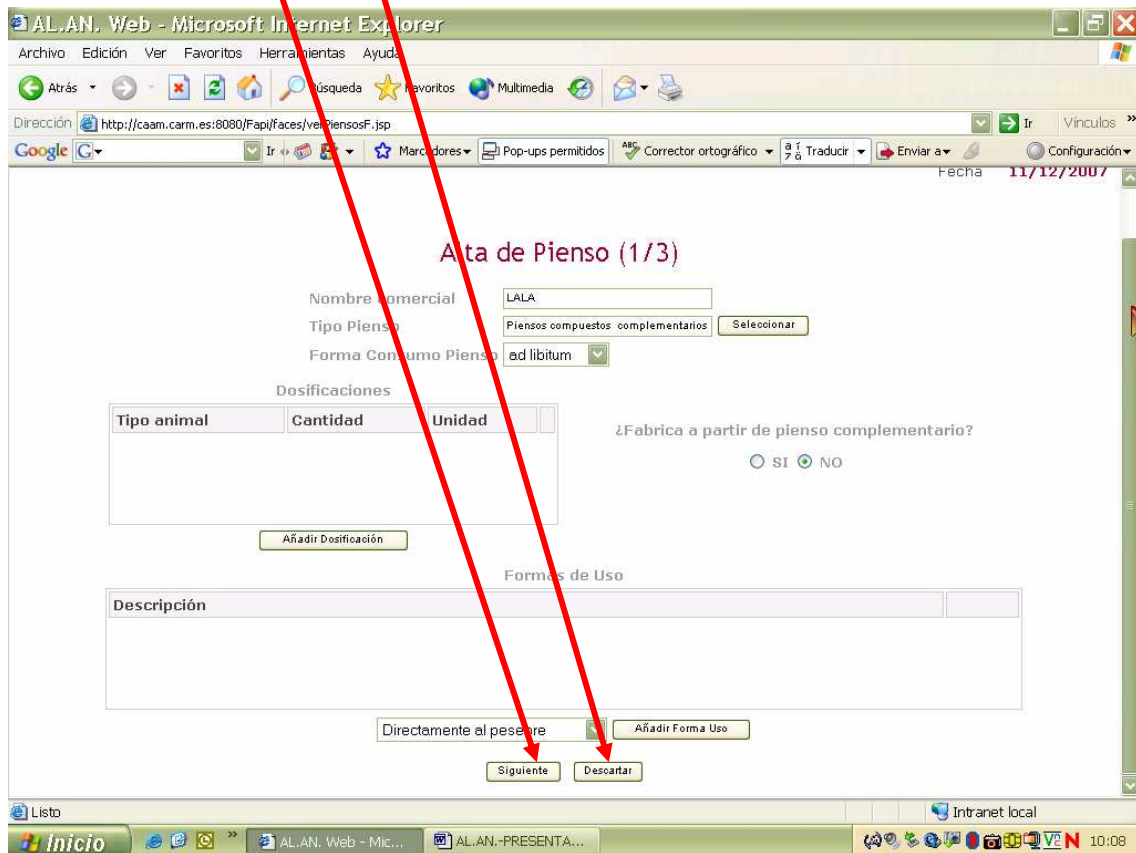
AL.AN. Web - Microsoft Internet Explorer

Archivo Edición Ver Favoritos Herramientas Ayuda

Atrás Búsqueda Favoritos Multimedia

Dirección http://caam.carm.es:8080/Fapi/faces/verPiensosF.jsp Ir Vínculos

Google G- Ir Marcadores Pop-ups permitidos Corrector ortográfico Traducir Enviar a Configuración

Fecha 11/12/2007

Alta de Pienso (1/3)

Nombre Comercial LALA

Tipo Pienso Piensos compuestos complementarios Seleccionar

Forma Consumo Pienso ad libitum

Dosificaciones

| Tipo animal | Cantidad | Unidad | |
|---|---|---|---|

¿Fabrica a partir de pienso complementario?

SI NO

Añadir Dosificación

Formas de Uso

| Descripción | |
|---|---|

Directamente al pesebre Añadir Forma Uso

Siguiente Descartar

Listo Intranet local

Inicio AL.AN. Web - Mic... AL.AN.-PRESENTA... 10:08